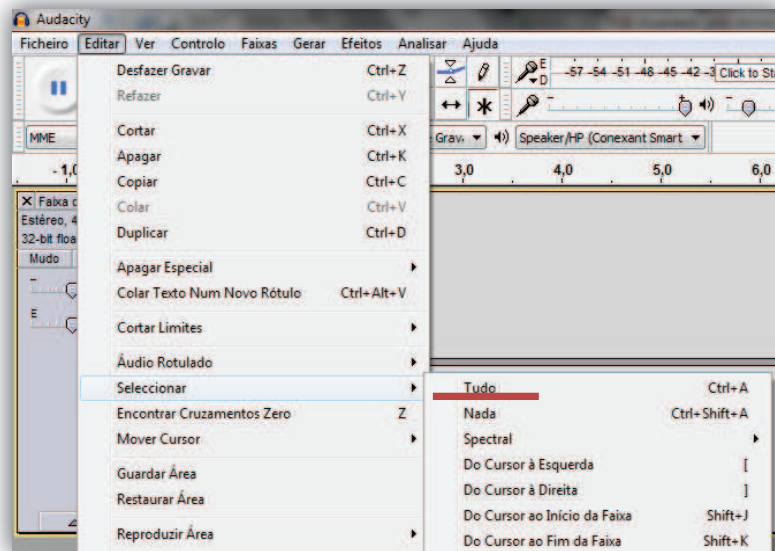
Audacity

Ficheiro Editar Ver Controlo Faixas Gerar Efeitos Analisar Ajuda

Desfazer Gravar Ctrl+Z
Refazer Ctrl+Y
Cortar Ctrl+X
Apagar Ctrl+K
Copiar Ctrl+C
Colar Ctrl+V
Duplicar Ctrl+D
Apagar Especial
Colar Texto Num Novo Rótulo Ctrl+Alt+V
Cortar Limites
Áudio Rotulado
Seleccionar
Encontrar Cruzamentos Zero Z
Mover Cursor
Guardar Área
Restaurar Área
Reproduzir Área

Tudo Ctrl+A
Nada Ctrl+Shift+A
Spectral
Do Cursor à Esquerda [
Do Cursor à Direita ]
Do Cursor ao Início da Faixa Shift+J
Do Cursor ao Fim da Faixa Shift+K

-57 -54 -51 -48 -45 -42 -3 Click to St
MME
Grav
Speaker/HP (Conexant Smart
-1,0 3,0 4,0 5,0 6,0
Faixa d
Estéreo, 4
32-bit floa
Mudo
E